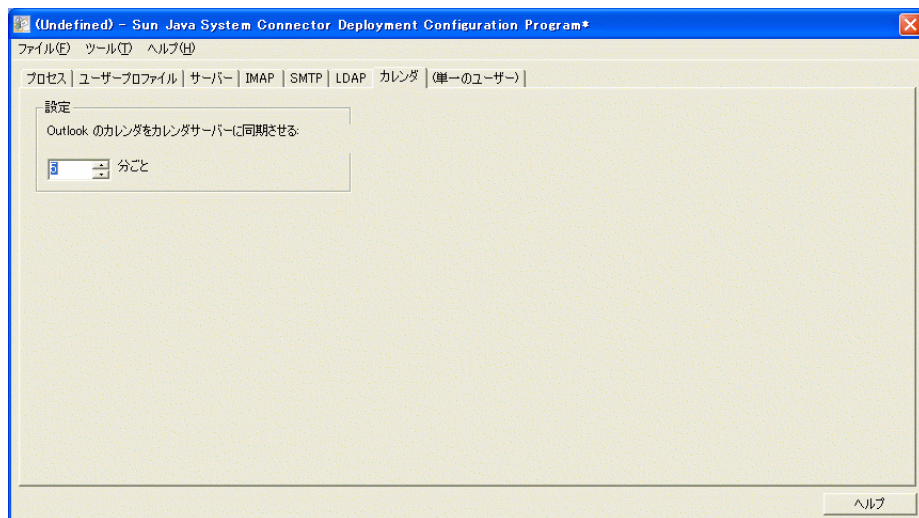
(Undefined) - Sun Java System Connector Deployment Configuration Program*

ファイル(F) ツール(T) ヘルプ(H)

プロセス | ユーザープロファイル | サーバー | IMAP | SMTP | LDAP | カレンダ | (単一のユーザー)

設定

Outlook のカレンダをカレンダサーバーに同期させる:

5 分ごと

ヘルプ